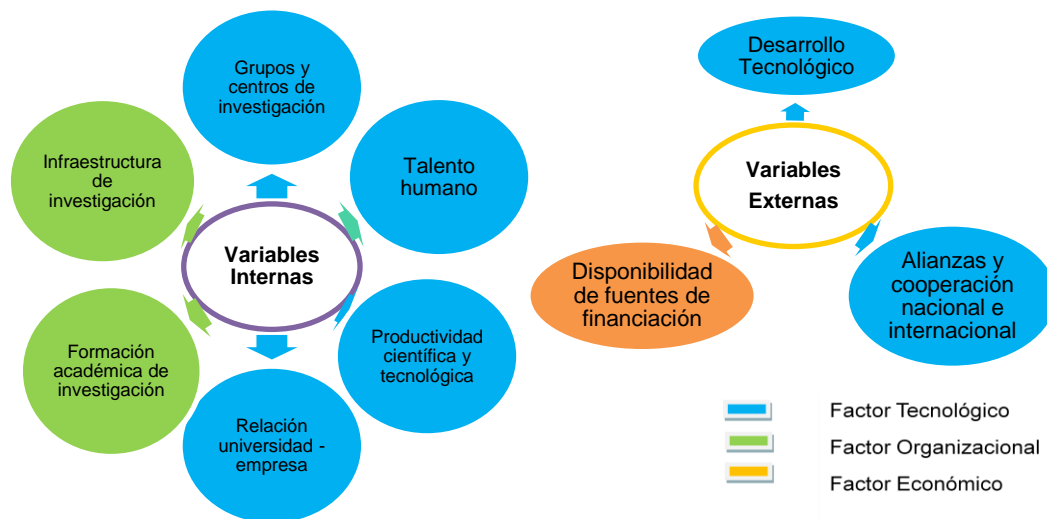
Grupos y centros de investigación

Talento humano

Infraestructura de investigación

Variables Internas

Formación académica de investigación

Productividad científica y tecnológica

Relación universidad - empresa

Desarrollo Tecnológico

Variables Externas

Disponibilidad de fuentes de financiación

Alianzas y cooperación nacional e internacional

Factor Tecnológico

Factor Organizacional

Factor Económico